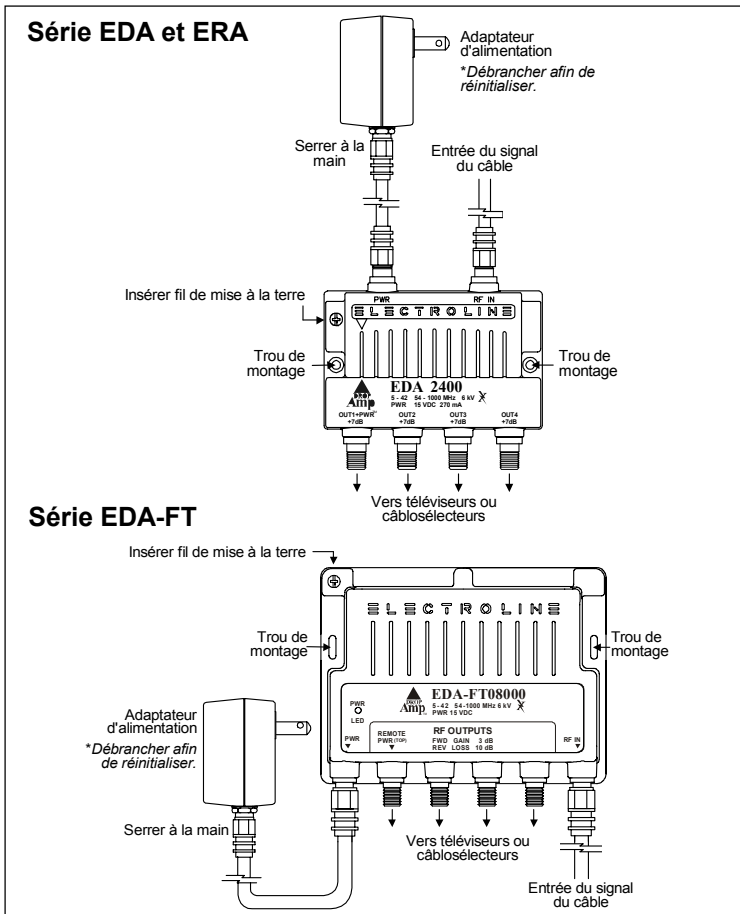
Série EDA et ERA

Adaptateur d'alimentation

*Débrancher afin de réinitialiser.

Serrer à la main

Entrée du signal du câble

PWR

RF IN

Insérer fil de mise à la terre

ELECTROLINE

Trou de montage

Trou de montage

Drop Amp

EDA 2400

5 - 42 54 - 1000 MHz 6 kV
PWR 15 VDC 270 mA

OUT1+PWR* +7dB

OUT2 +7dB

OUT3 +7dB

OUT4 +7dB

Vers téléviseurs ou câblosélecteurs

Série EDA-FT

Insérer fil de mise à la terre

ELECTROLINE

Trou de montage

Trou de montage

Adaptateur d'alimentation

*Débrancher afin de réinitialiser.

PWR LED

Drop Amp

EDA-FT08000

5 - 42 54-1000 MHz 6 kV
PWR 15 VDC

PWR

REMOTE PWR (TOP)

RF OUTPUTS
FWD GAIN 3 dB
REV LOSS 10 dB

RF IN

Serrer à la main

Vers téléviseurs ou câblosélecteurs

Entrée du signal du câble